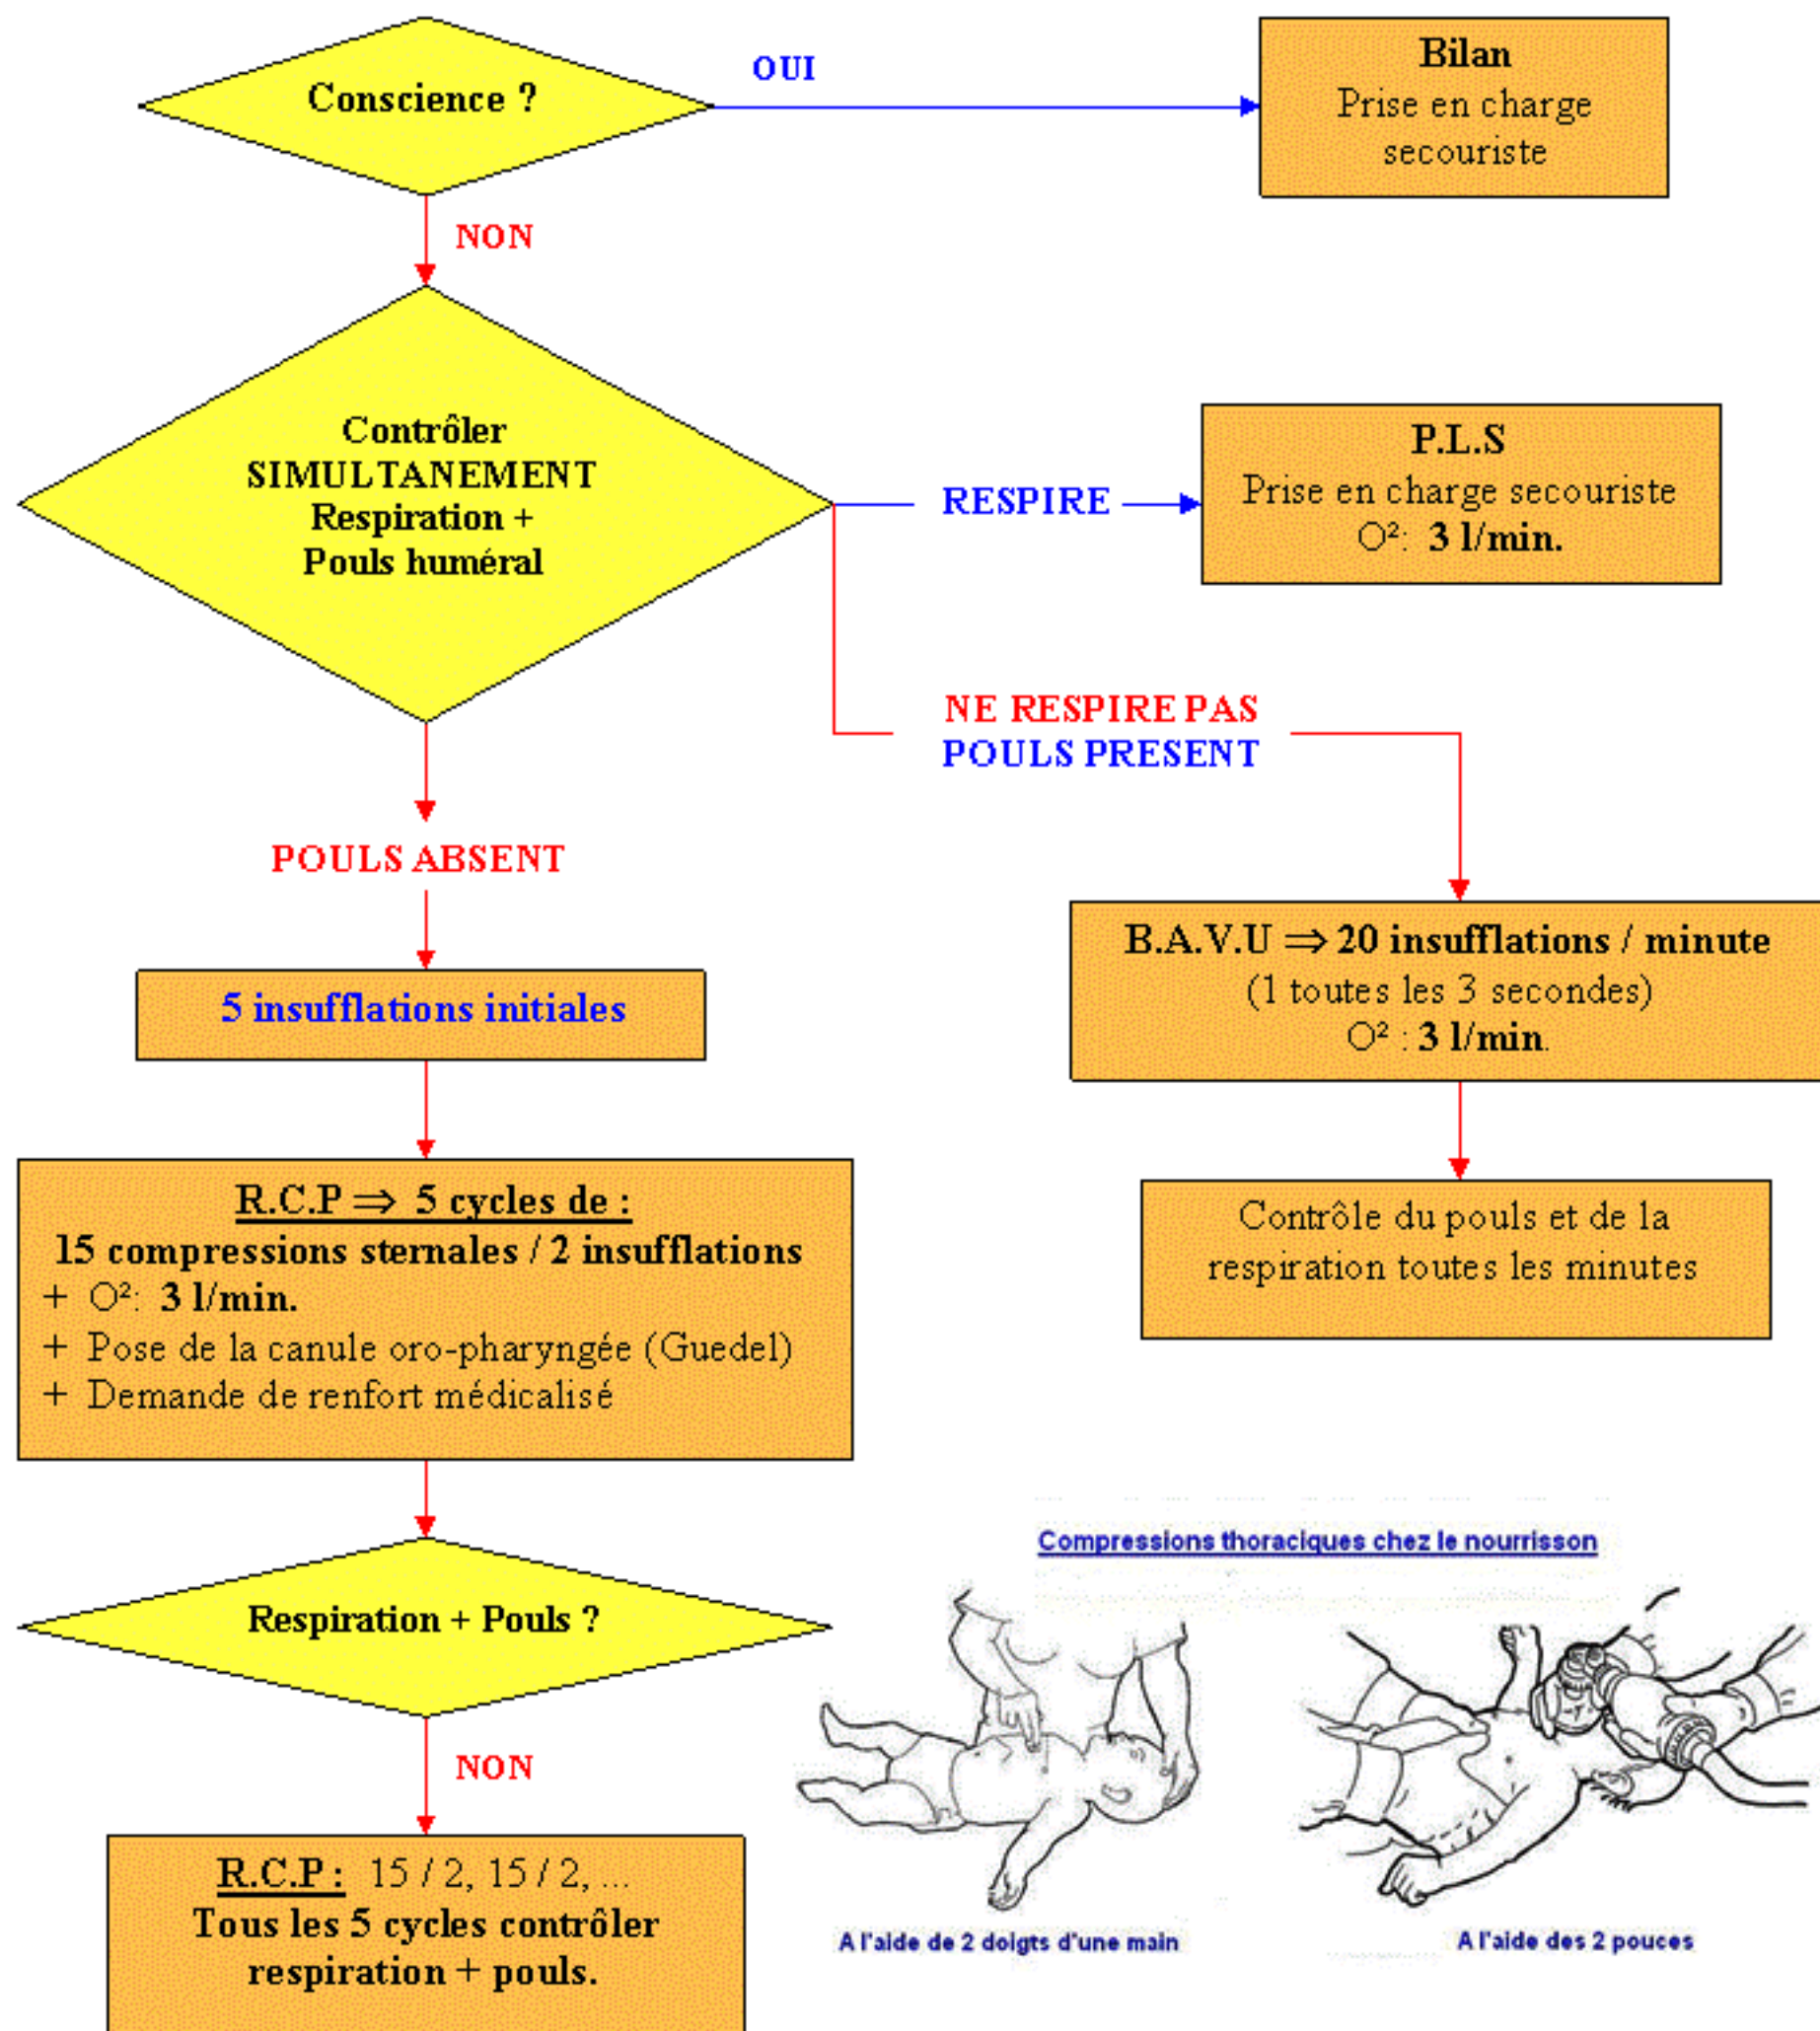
Conscience ?

OUI

Bilan
Prise en charge secouriste

NON

Contrôler SIMULTANEMENT Respiration + Pouls huméral

RESPIRE

P.L.S
Prise en charge secouriste
O²: 3 l/min.

NE RESPIRE PAS
POULS PRESENT

POULS ABSENT

B.A.V.U ⇒ 20 insufflations / minute
(1 toutes les 3 secondes)
O² : 3 l/min.

5 insufflations initiales

Contrôle du pouls et de la respiration toutes les minutes

R.C.P ⇒ 5 cycles de :
15 compressions sternales / 2 insufflations
+ O²: 3 l/min.
+ Pose de la canule oro-pharyngée (Guedel)
+ Demande de renfort médicalisé

Compressions thoraciques chez le nourrisson

Respiration + Pouls ?

NON

R.C.P : 15 / 2, 15 / 2, ...
Tous les 5 cycles contrôler respiration + pouls.

A l'aide de 2 doigts d'une main

A l'aide des 2 pouces